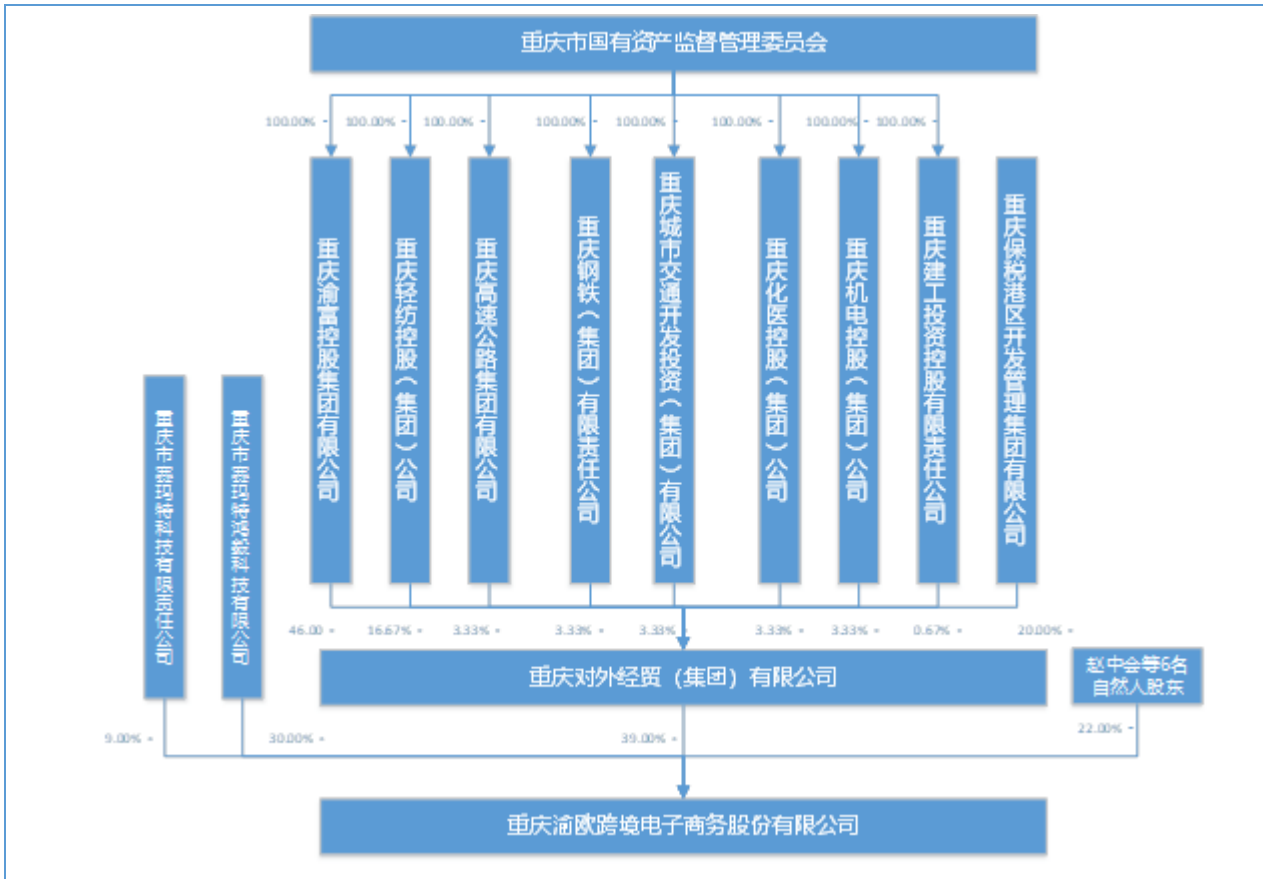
重庆市国有资产监督管理委员会

100.00%
100.00%
100.00%
100.00%
100.00%
100.00%
100.00%
100.00%

重庆渝富控股集团有限公司

重庆轻纺控股（集团）公司

重庆高速公路集团有限公司

重庆钢铁（集团）有限责任公司

重庆城市交通开发投资（集团）有限公司

重庆化医控股（集团）公司

重庆机电控股（集团）公司

重庆建工投资控股有限责任公司

重庆保税港区开发管理集团有限公司

重庆市嘉玛特科技有限责任公司

重庆市嘉玛特鸿毅科技有限公司

46.00
16.67%
3.33%
3.33%
3.33%
3.33%
3.33%
0.67%
20.00%

重庆对外经贸（集团）有限公司

赵中会等6名自然人股东

9.00%
30.00%
39.00%
22.00%

重庆渝欧跨境电子商务股份有限公司